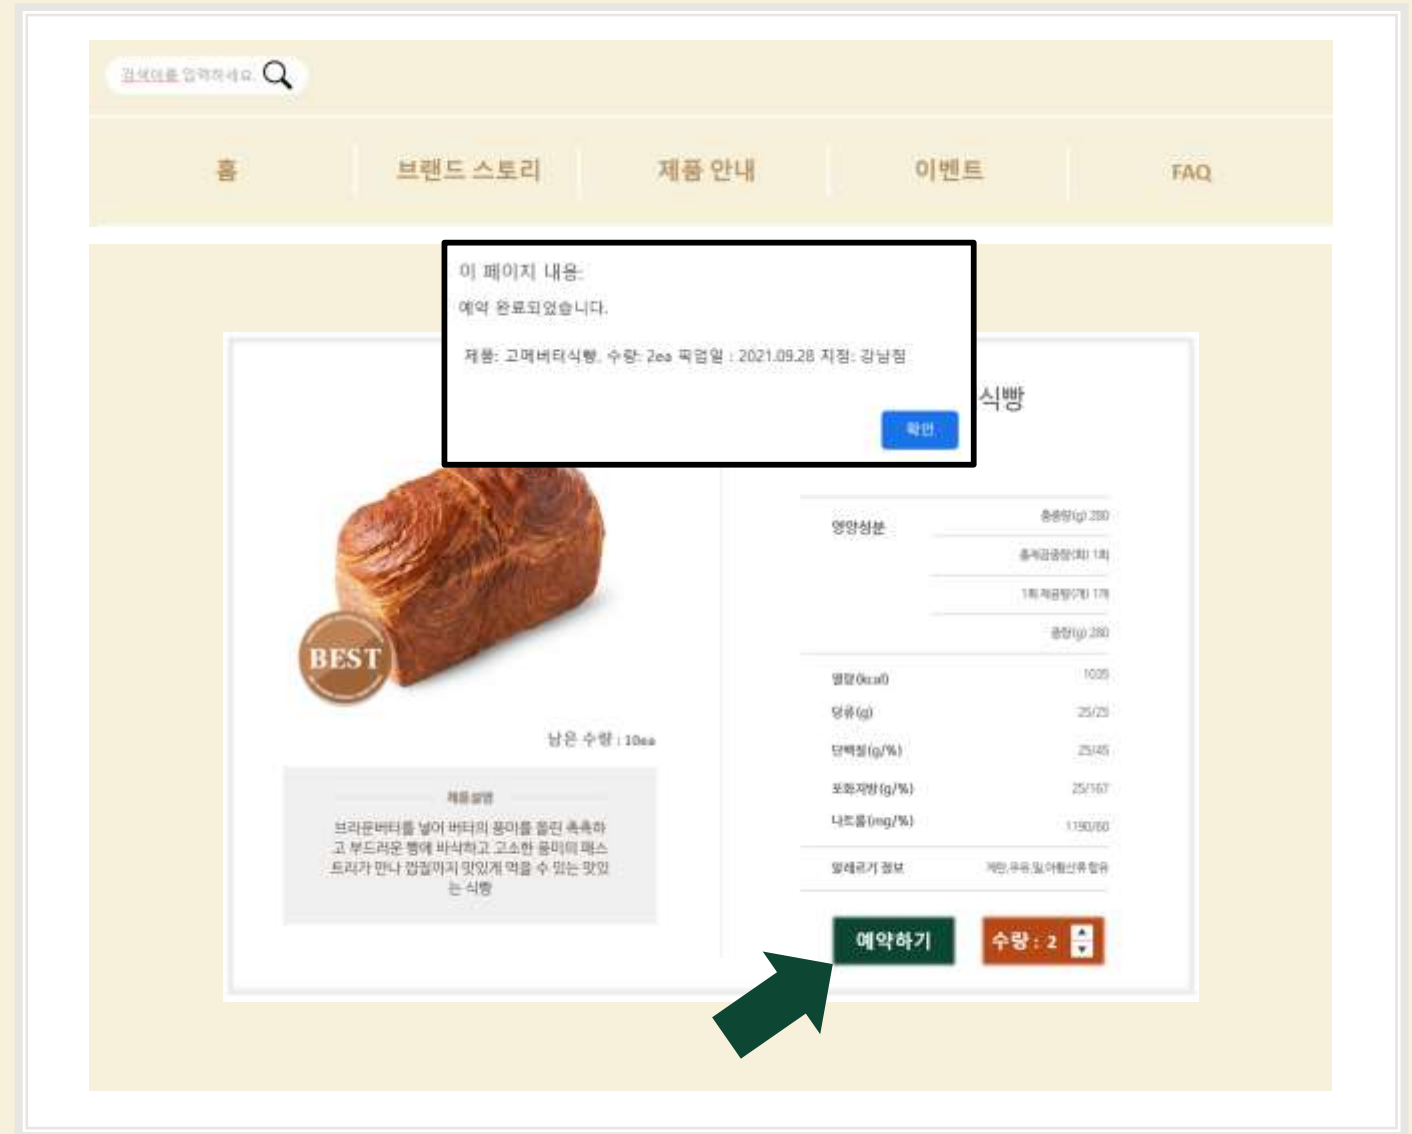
검색어를 입력하세요

홈 | 브랜드 스토리 | 제품 안내 | 이벤트 | FAQ

이 페이지 내용:

예약 완료되었습니다.

제품: 고메버터식빵, 수량: 2ea 픽업일 : 2021.09.28 지점: 강남점

확인

식빵

BEST

남은 수량 : 10ea

제품설명

브라운버터를 넣어 버터의 풍미를 올린 촉촉하고 부드러운 빵에 바삭하고 고소한 풍미의 페스트리가 만나 껍질까지 맛있게 먹을 수 있는 맛있는 식빵

| 영양성분 | 총중량(g) 280 |
|---|---|
| | 총제공중량(회) 1회 |
| | 1회 제공량(개) 1개 |
| | 중량(g) 280 |
| 열량(kcal) | 1035 |
| 당류(g) | 25/25 |
| 단백질(g/%) | 25/45 |
| 포화지방(g/%) | 25/167 |
| 나트륨(mg/%) | 1190/60 |
| 알레르기 정보 | 계란, 우유 및 아황산류 함유 |

예약하기

수량 : 2